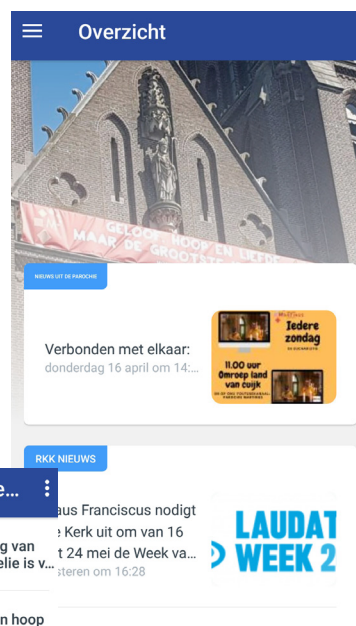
Overzicht

GELOOF HOOP EN LIEFDE MAAR DE GROOTSTE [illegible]

NIEUWS UIT DE PAROCHIE

Verbonden met elkaar:
donderdag 16 april om 14:...

Iedere zondag
11.00 uur Omroep land van cuijk

RKK NIEUWS

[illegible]aus Franciscus nodigt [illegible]e Kerk uit om van 16 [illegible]t 24 mei de Week va...
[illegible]steren om 16:28

LAUDAT WEEK 2

e...

g van
elie is v...

n hoop